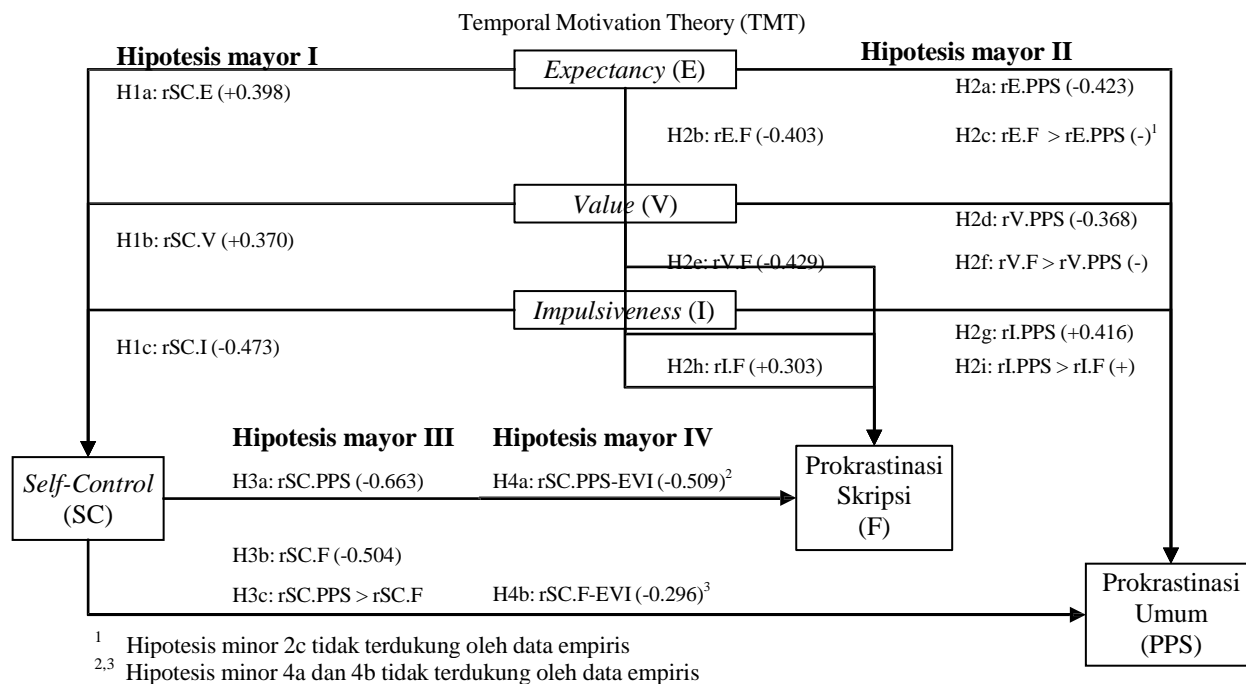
Temporal Motivation Theory (TMT)

**Hipotesis mayor I**

H1a: rSC.E (+0.398)

*Expectancy* (E)

**Hipotesis mayor II**

H2a: rE.PPS (-0.423)

H2b: rE.F (-0.403)

H2c: rE.F > rE.PPS (-)$^1$

*Value* (V)

H2d: rV.PPS (-0.368)

H1b: rSC.V (+0.370)

H2e: rV.F (-0.429)

H2f: rV.F > rV.PPS (-)

*Impulsiveness* (I)

H2g: rI.PPS (+0.416)

H1c: rSC.I (-0.473)

H2h: rI.F (+0.303)

H2i: rI.PPS > rI.F (+)

**Hipotesis mayor III**

**Hipotesis mayor IV**

*Self-Control* (SC)

H3a: rSC.PPS (-0.663)

H4a: rSC.PPS-EVI (-0.509)$^2$

Prokrastinasi Skripsi (F)

H3b: rSC.F (-0.504)

H3c: rSC.PPS > rSC.F

H4b: rSC.F-EVI (-0.296)$^3$

Prokrastinasi Umum (PPS)

$^1$ Hipotesis minor 2c tidak terdukung oleh data empiris
$^{2,3}$ Hipotesis minor 4a dan 4b tidak terdukung oleh data empiris